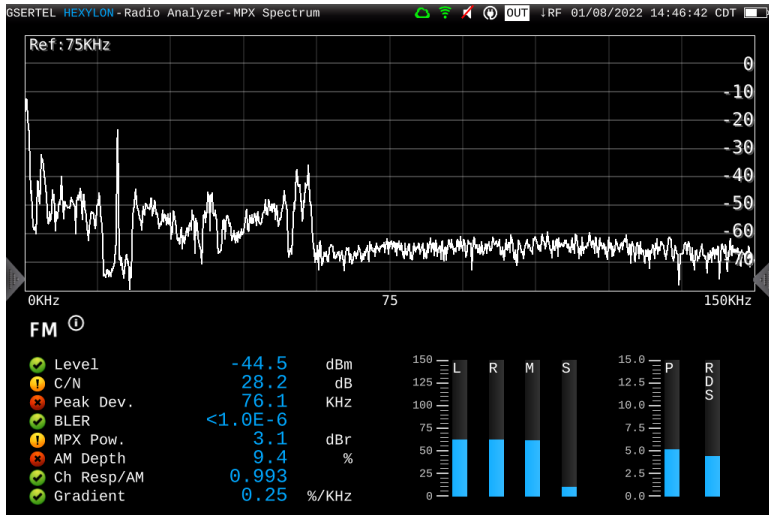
GSERTEL HEXYLON-Radio Analyzer-MPX Spectrum OUT ↓RF 01/08/2022 14:46:42 CDT

Ref:75KHz

0
-10
-20
-30
-40
-50
-60
-70

0KHz 75 150KHz

FM

| | | |
|---|---|---|
| Level | -44.5 | dBm |
| C/N | 28.2 | dB |
| Peak Dev. | 76.1 | KHz |
| BLER | <1.0E-6 | |
| MPX Pow. | 3.1 | dBr |
| AM Depth | 9.4 | % |
| Ch Resp/AM | 0.993 | |
| Gradient | 0.25 | %/KHz |

150
125
100
75
50
25
0
L R M S

15.0
12.5
10.0
7.5
5.0
2.5
0.0
P RDS